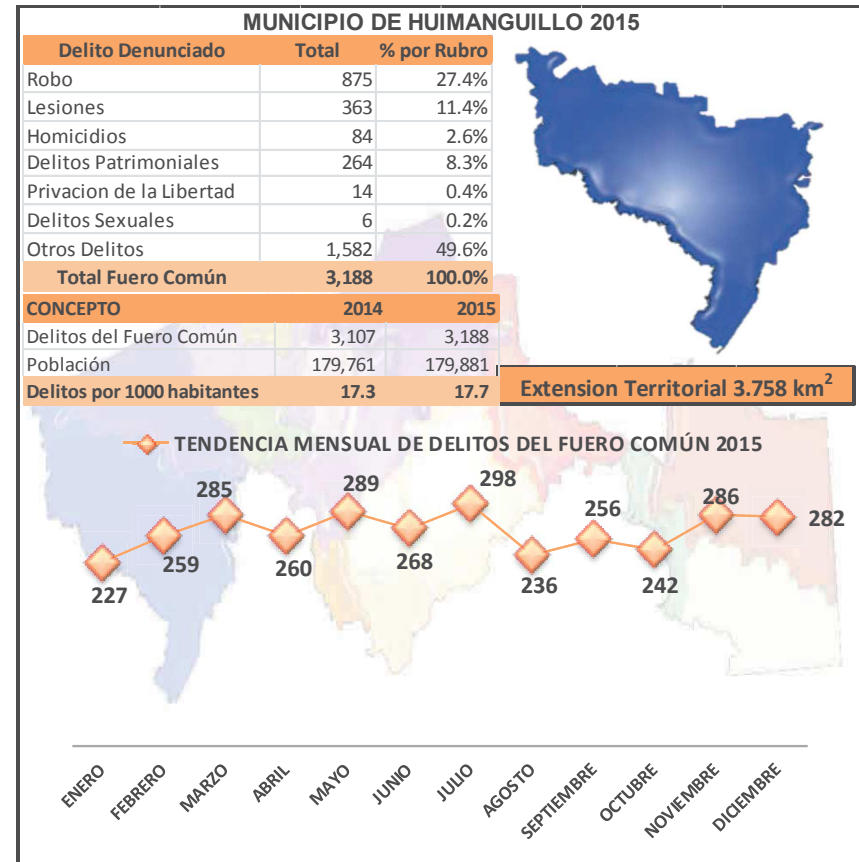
MUNICIPIO DE HUIMANGUILLO 2015

| Delito Denunciado | Total | % por Rubro |
|---|---|---|
| Robo | 875 | 27.4% |
| Lesiones | 363 | 11.4% |
| Homicidios | 84 | 2.6% |
| Delitos Patrimoniales | 264 | 8.3% |
| Privacion de la Libertad | 14 | 0.4% |
| Delitos Sexuales | 6 | 0.2% |
| Otros Delitos | 1,582 | 49.6% |
| Total Fuero Común | 3,188 | 100.0% |

| CONCEPTO | 2014 | 2015 |
|---|---|---|
| Delitos del Fuero Común | 3,107 | 3,188 |
| Población | 179,761 | 179,881 |
| Delitos por 1000 habitantes | 17.3 | 17.7 |

Extension Territorial 3.758 km$^2$

TENDENCIA MENSUAL DE DELITOS DEL FUERO COMÚN 2015

227
259
285
260
289
268
298
236
256
242
286
282

ENERO
FEBRERO
MARZO
ABRIL
MAYO
JUNIO
JULIO
AGOSTO
SEPTIEMBRE
OCTUBRE
NOVIEMBRE
DICIEMBRE